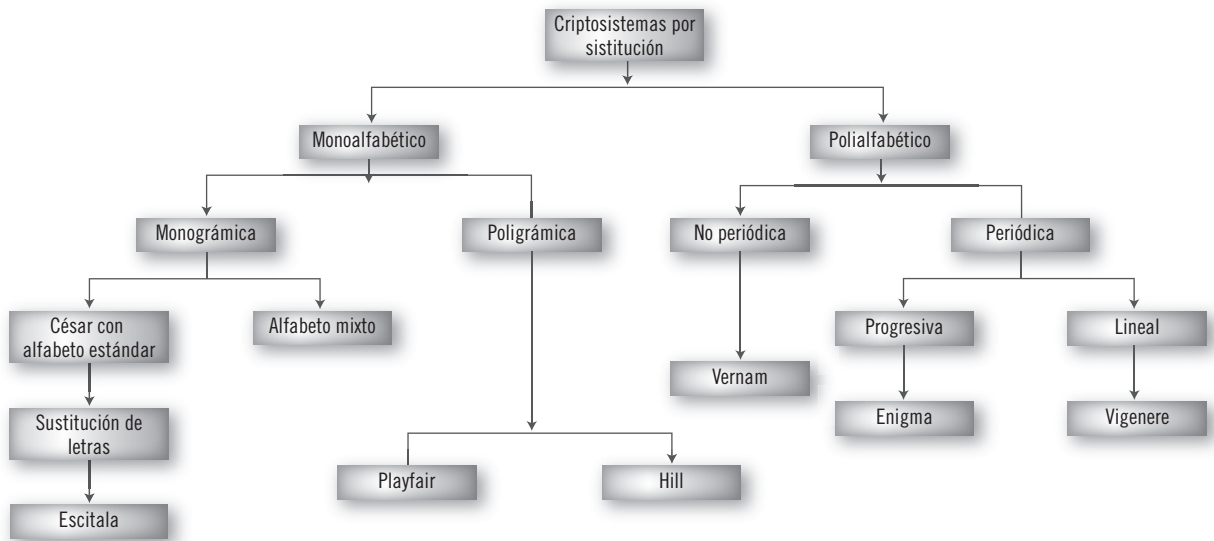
Criptosistemas por sistitución

Monoalfabético

Polialfabético

Monográmica

Poligrámica

No periódica

Periódica

César con alfabeto estándar

Alfabeto mixto

Progresiva

Lineal

Vernam

Sustitución de letras

Enigma

Vigenere

Playfair

Hill

Escitala